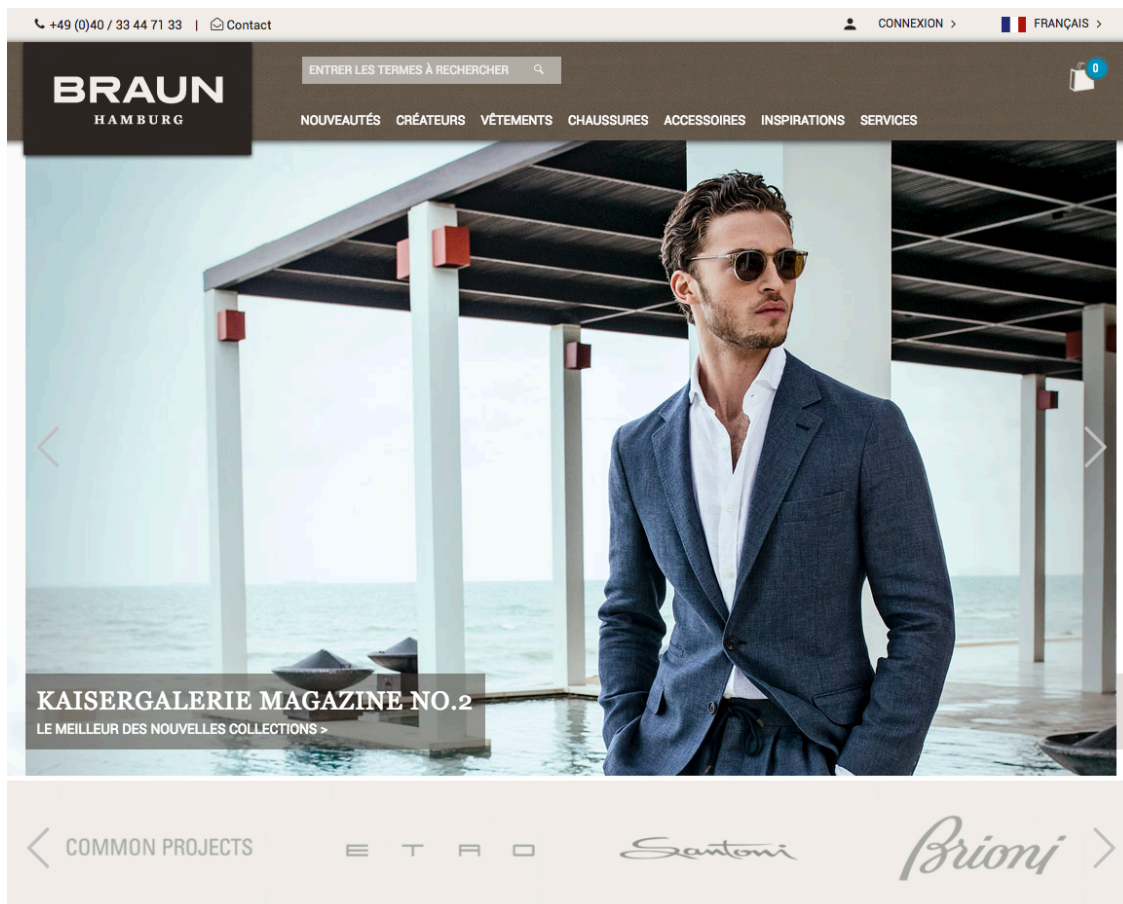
+49 (0)40 / 33 44 71 33 | Contact

CONNEXION >

FRANÇAIS >

BRAUN
HAMBURG

ENTRER LES TERMES À RECHERCHER

0

NOUVEAUTÉS CRÉATEURS VÊTEMENTS CHAUSSURES ACCESSOIRES INSPIRATIONS SERVICES

KAISERGALERIE MAGAZINE NO.2
LE MEILLEUR DES NOUVELLES COLLECTIONS >

COMMON PROJECTS

ETRO

Santoni

Brioni